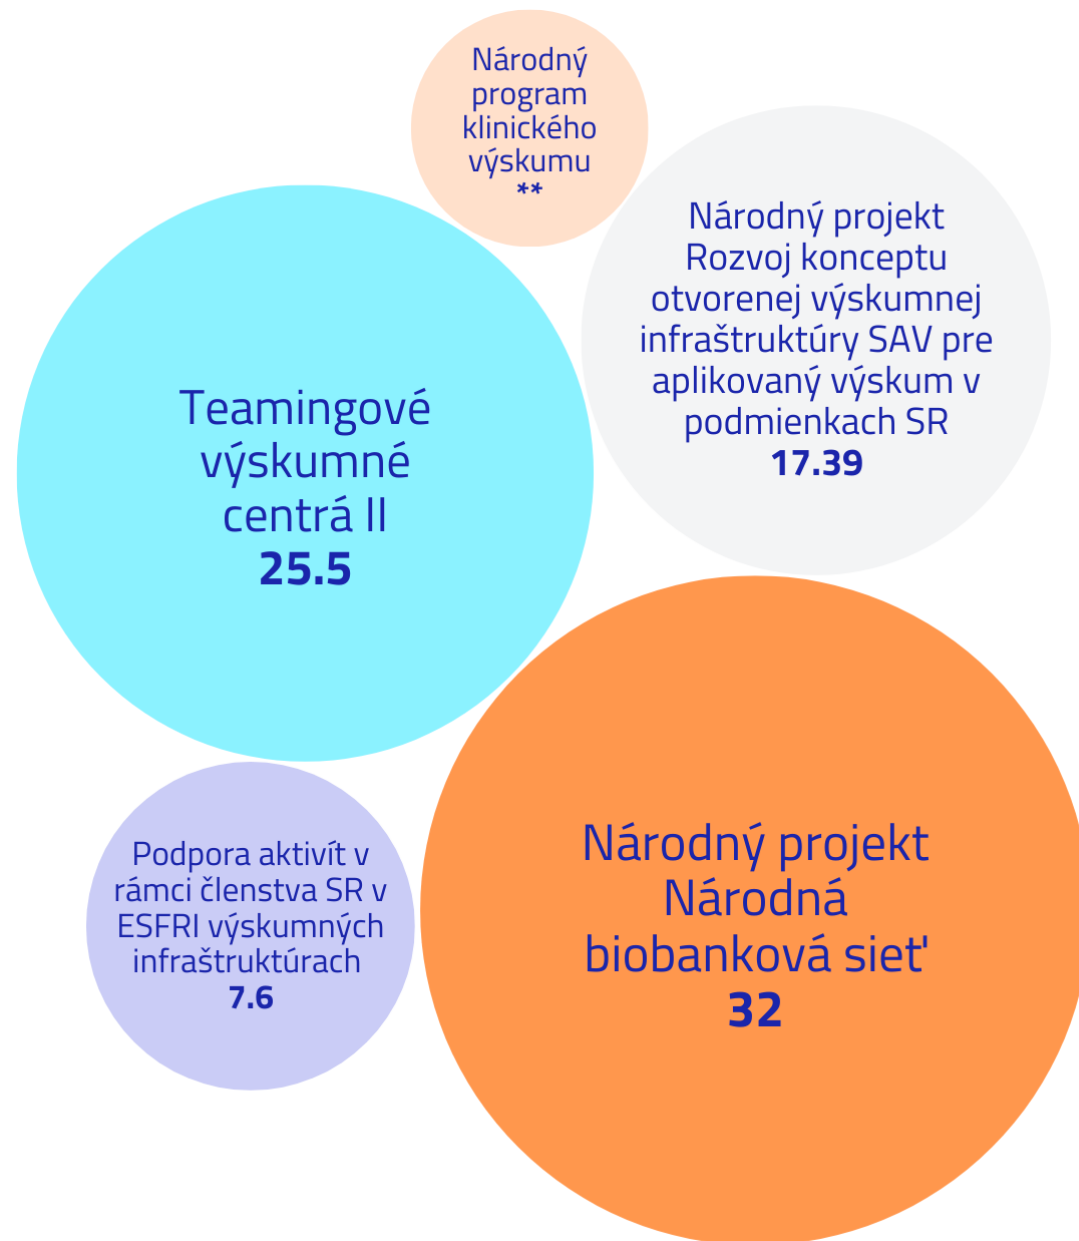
Národný program klinického výskumu
**

Národný projekt Rozvoj konceptu otvorenej výskumnej infraštruktúry SAV pre aplikovaný výskum v podmienkach SR
17.39

Teamingové výskumné centrá II
25.5

Podpora aktivít v rámci členstva SR v ESFRI výskumných infraštruktúrach
7.6

Národný projekt Národná biobanková sieť
32